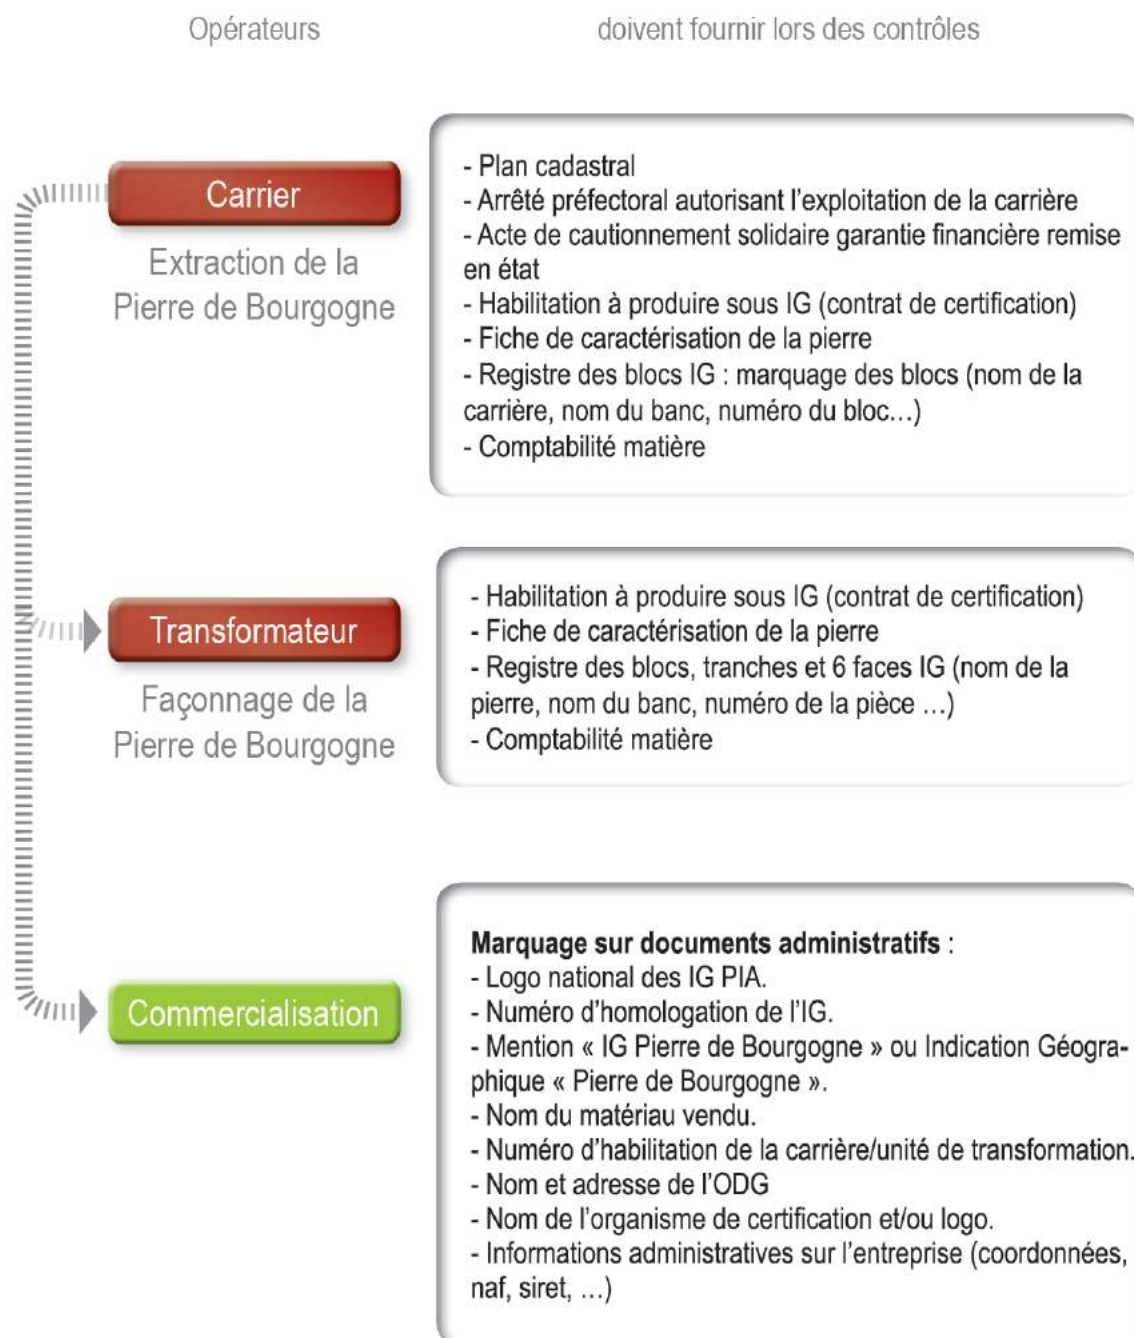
Opérateurs

doivent fournir lors des contrôles

Carrier

Extraction de la Pierre de Bourgogne

- Plan cadastral
- Arrêté préfectoral autorisant l'exploitation de la carrière
- Acte de cautionnement solidaire garantie financière remise en état
- Habilitation à produire sous IG (contrat de certification)
- Fiche de caractérisation de la pierre
- Registre des blocs IG : marquage des blocs (nom de la carrière, nom du banc, numéro du bloc...)
- Comptabilité matière

Transformateur

Façonnage de la Pierre de Bourgogne

- Habilitation à produire sous IG (contrat de certification)
- Fiche de caractérisation de la pierre
- Registre des blocs, tranches et 6 faces IG (nom de la pierre, nom du banc, numéro de la pièce ...)
- Comptabilité matière

Commercialisation

Marquage sur documents administratifs :
- Logo national des IG PIA.
- Numéro d'homologation de l'IG.
- Mention « IG Pierre de Bourgogne » ou Indication Géographique « Pierre de Bourgogne ».
- Nom du matériau vendu.
- Numéro d'habilitation de la carrière/unité de transformation.
- Nom et adresse de l'ODG
- Nom de l'organisme de certification et/ou logo.
- Informations administratives sur l'entreprise (coordonnées, naf, siret, ...)